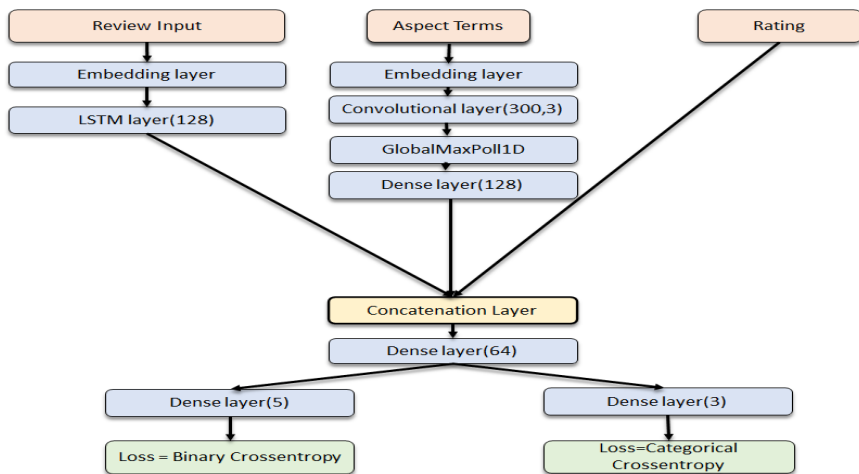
Review Input

Aspect Terms

Rating

Embedding layer

Embedding layer

LSTM layer(128)

Convolutional layer(300,3)

GlobalMaxPoll1D

Dense layer(128)

Concatenation Layer

Dense layer(64)

Dense layer(5)

Dense layer(3)

Loss = Binary Crossentropy

Loss=Categorical Crossentropy